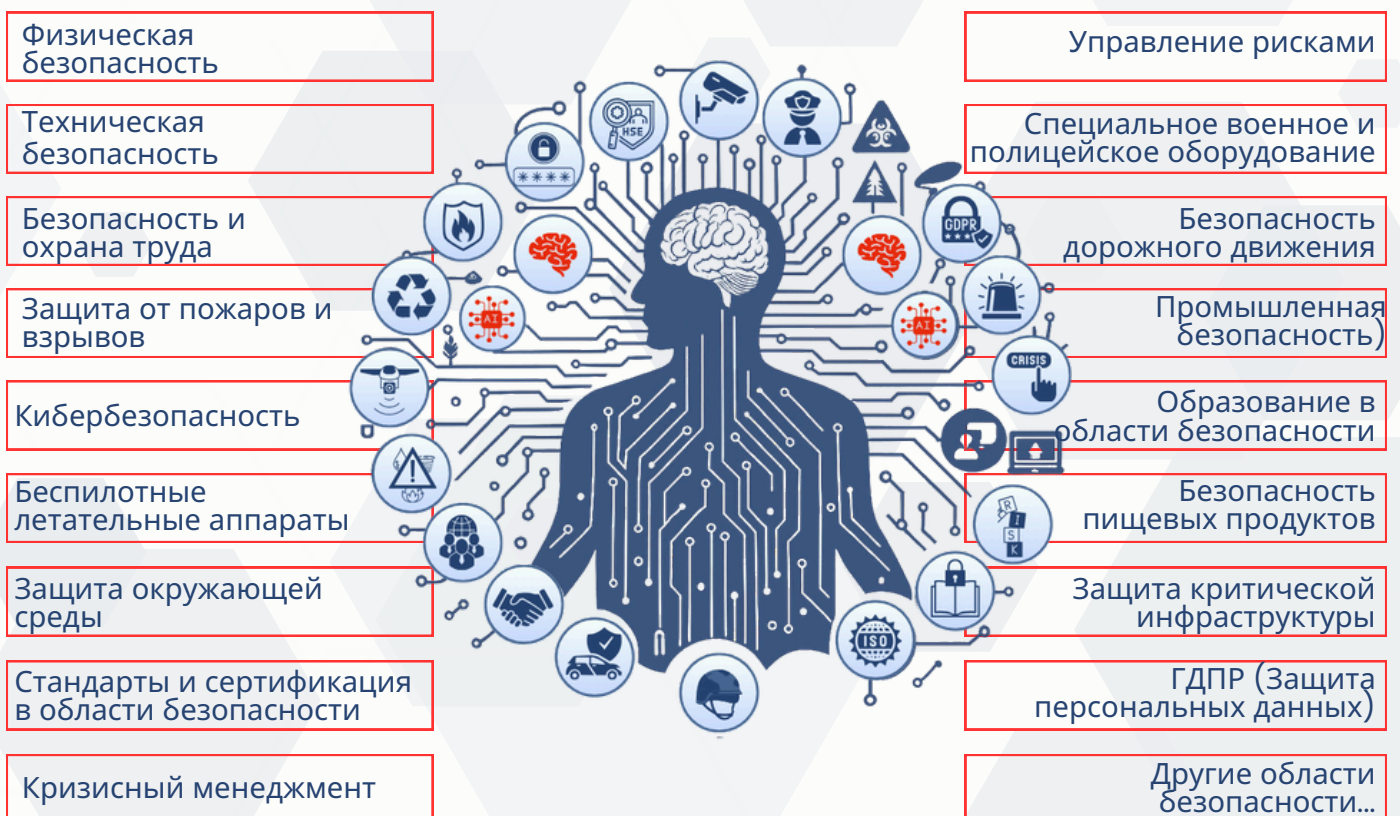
Физическая безопасность

Техническая безопасность

Безопасность и охрана труда

Защита от пожаров и взрывов

Кибербезопасность

Беспилотные летательные аппараты

Защита окружающей среды

Стандарты и сертификация в области безопасности

Кризисный менеджмент

Управление рисками

Специальное военное и полицейское оборудование

Безопасность дорожного движения

Промышленная безопасность)

Образование в области безопасности

Безопасность пищевых продуктов

Защита критической инфраструктуры

ГДПР (Защита персональных данных)

Другие области безопасности...

HSE

GDPR

AI

AI

CRISIS

R I S K

ISO